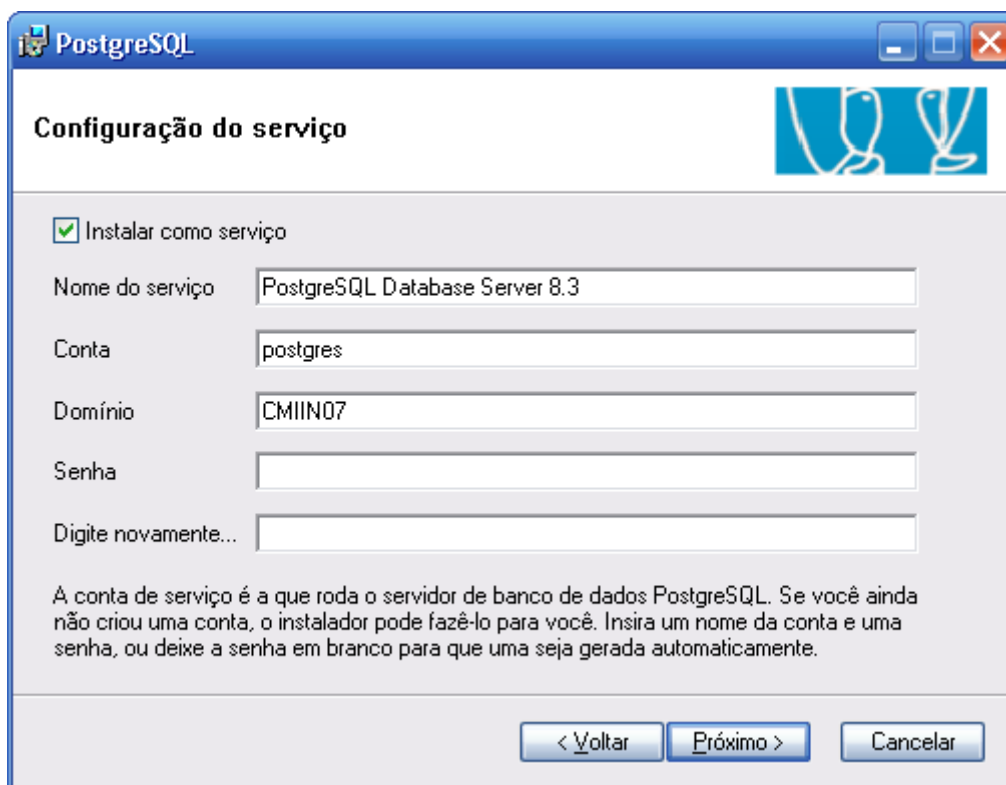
PostgreSQL

Configuração do serviço

Instalar como serviço

Nome do serviço PostgreSQL Database Server 8.3

Conta postgres

Domínio CMIIN07

Senha

Digite novamente...

A conta de serviço é a que roda o servidor de banco de dados PostgreSQL. Se você ainda não criou uma conta, o instalador pode fazê-lo para você. Insira um nome da conta e uma senha, ou deixe a senha em branco para que uma seja gerada automaticamente.

< Voltar Próximo > Cancelar